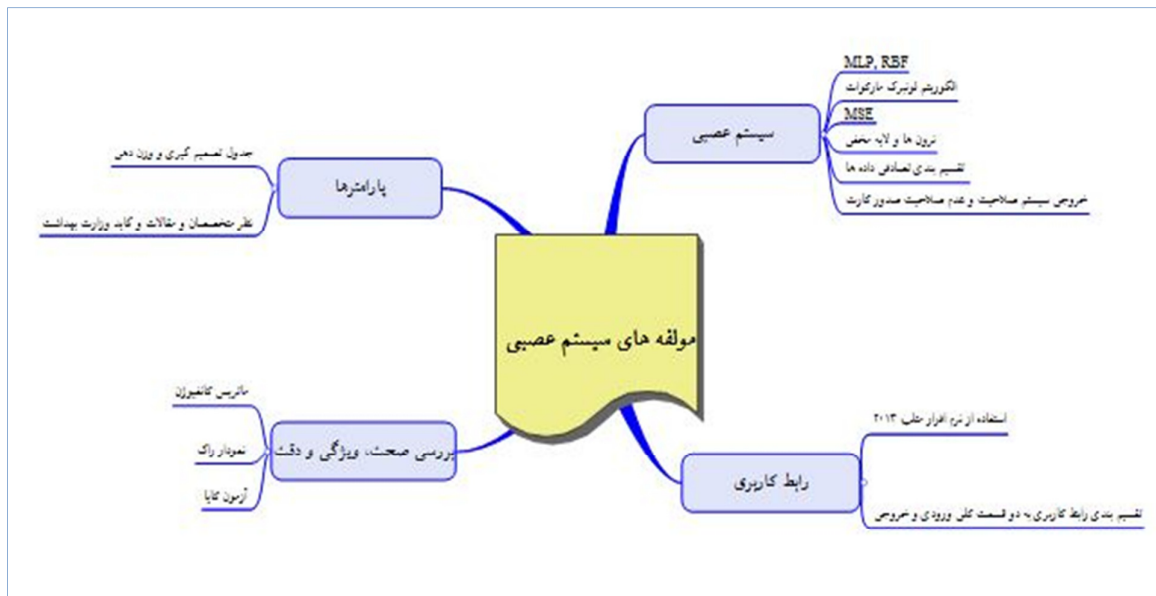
مولفه های سیستم عصبی

سیستم عصبی
MLP, RBF
الگوریتم لونبرگ مارکوات
MSE
نرون ها و لایه مخفی
تقسیم بندی تصادفی داده ها
خروجی سیستم صلاحیت و عدم صلاحیت صدور کارت

پارامترها
جدول تصمیم گیری و وزن دهی
نظر متخصصان و مقالات و گاید وزارت بهداشت

بررسی صحت، ویژگی و دقت
ماتریس کانفیوژن
نمودار راک
آزمون کاپا

رابط کاربری
استفاده از نرم افزار متلب ۲۰۱۳
تقسیم بندی رابط کاربری به دو قسمت کلی ورودی و خروجی